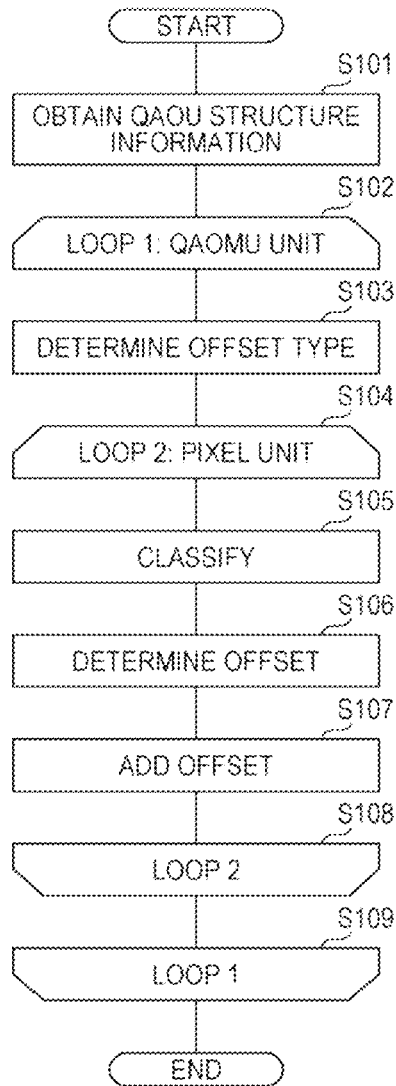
START

S101

OBTAIN QAOU STRUCTURE INFORMATION

S102

LOOP 1: QAOMU UNIT

S103

DETERMINE OFFSET TYPE

S104

LOOP 2: PIXEL UNIT

S105

CLASSIFY

S106

DETERMINE OFFSET

S107

ADD OFFSET

S108

LOOP 2

S109

LOOP 1

END